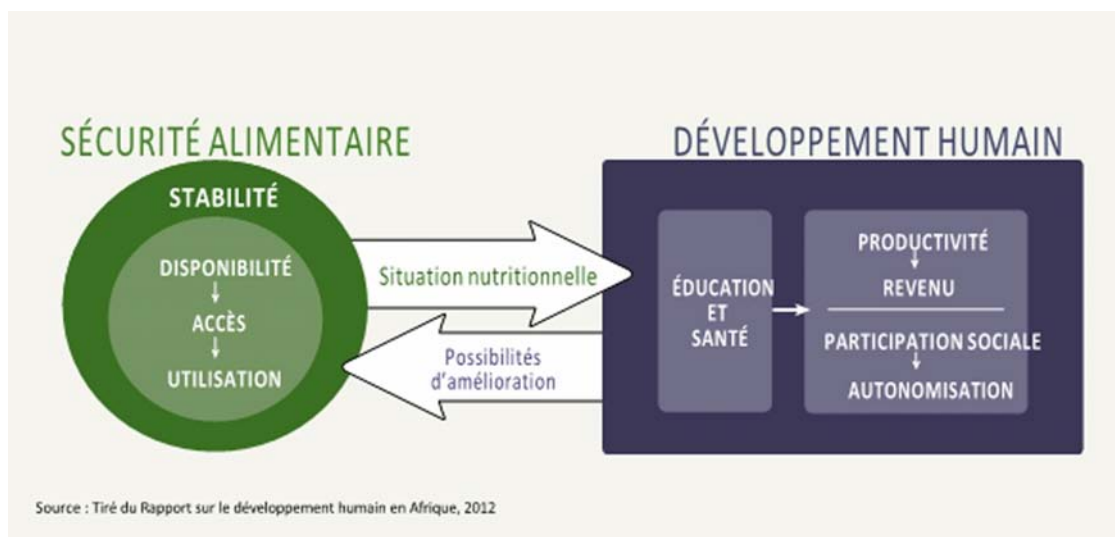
SÉCURITÉ ALIMENTAIRE

STABILITÉ

DISPONIBILITÉ
ACCÈS
UTILISATION

Situation nutritionnelle

Possibilités d'amélioration

DÉVELOPPEMENT HUMAIN

ÉDUCATION ET SANTÉ

PRODUCTIVITÉ
REVENU

PARTICIPATION SOCIALE
AUTONOMISATION

Source : Tiré du Rapport sur le développement humain en Afrique, 2012